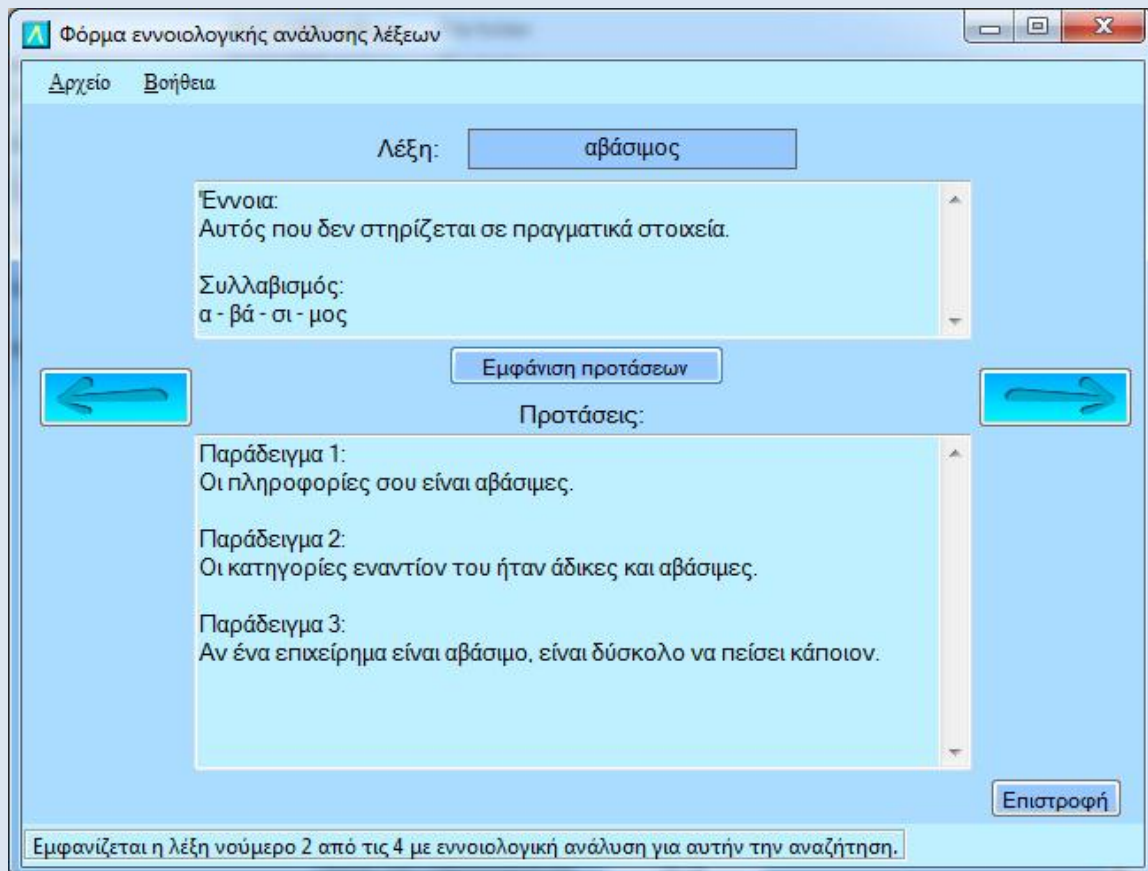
Λ Φόρμα εννοιολογικής ανάλυσης λέξεων

Αρχείο Βοήθεια

Λέξη: αβάσιμος

Έννοια:
Αυτός που δεν στηρίζεται σε πραγματικά στοιχεία.

Συλλαβισμός:
α - βά - σι - μος

Εμφάνιση προτάσεων

Προτάσεις:

Παράδειγμα 1:
Οι πληροφορίες σου είναι αβάσιμες.

Παράδειγμα 2:
Οι κατηγορίες εναντίον του ήταν άδικες και αβάσιμες.

Παράδειγμα 3:
Αν ένα επιχείρημα είναι αβάσιμο, είναι δύσκολο να πείσει κάποιον.

Επιστροφή

Εμφανίζεται η λέξη νούμερο 2 από τις 4 με εννοιολογική ανάλυση για αυτήν την αναζήτηση.